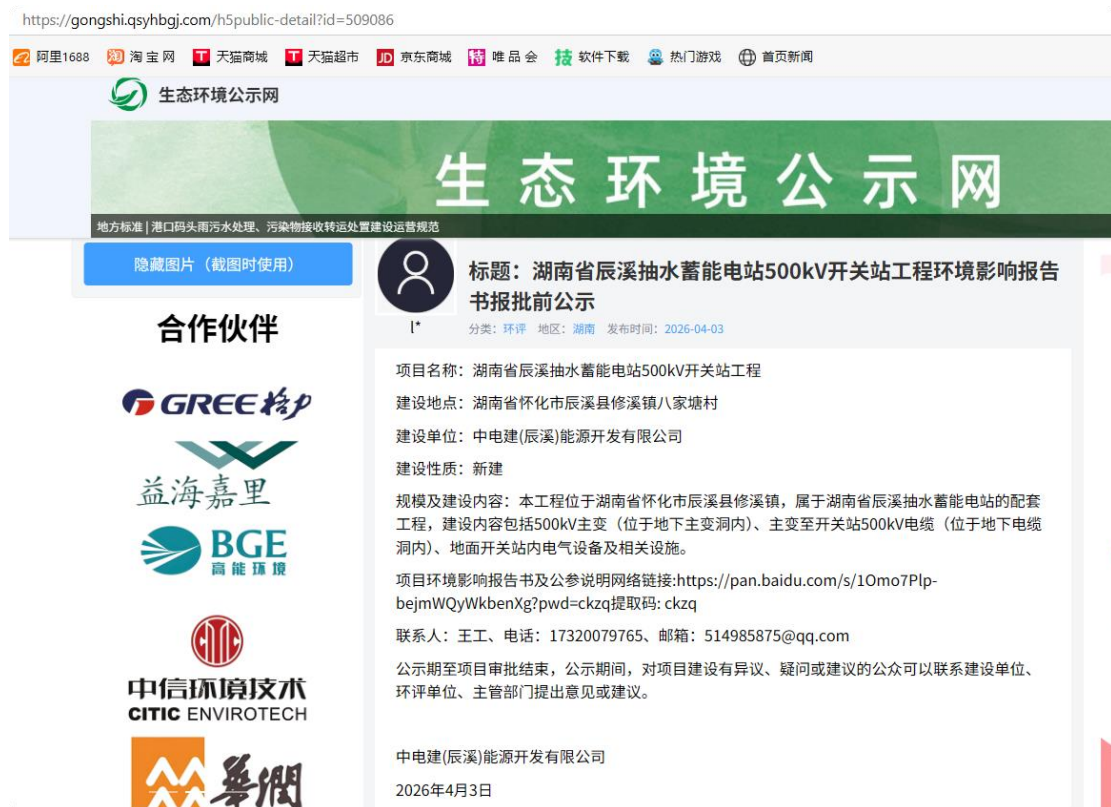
https://gongshi.qsyhbgj.com/h5public-detail?id=509086

阿里1688 淘宝网 天猫商城 天猫超市 京东商城 唯品会 软件下载 热门游戏 首页新闻

生态环境公示网

生态环境公示网

地方标准 | 港口码头雨污水处理、污染物接收转运处置建设运营规范

隐藏图片（截图时使用）

合作伙伴

GREE 格力

益海嘉里

BGE 高能环境

中信环境技术
CITIC ENVIROTECH

华润

l*

标题：湖南省辰溪抽水蓄能电站500kV开关站工程环境影响报告书报批前公示

分类：环评 地区：湖南 发布时间：2026-04-03

项目名称：湖南省辰溪抽水蓄能电站500kV开关站工程

建设地点：湖南省怀化市辰溪县修溪镇八家塘村

建设单位：中电建(辰溪)能源开发有限公司

建设性质：新建

规模及建设内容：本工程位于湖南省怀化市辰溪县修溪镇，属于湖南省辰溪抽水蓄能电站的配套工程，建设内容包括500kV主变（位于地下主变洞内）、主变至开关站500kV电缆（位于地下电缆洞内）、地面开关站内电气设备及相关设施。

项目环境影响报告书及公参说明网络链接:https://pan.baidu.com/s/1Omo7Plp-bejmWQyWkbenXg?pwd=ckzq提取码: ckzq

联系人：王工、电话：17320079765、邮箱：514985875@qq.com

公示期至项目审批结束，公示期间，对项目建设有异议、疑问或建议的公众可以联系建设单位、环评单位、主管部门提出意见或建议。

中电建(辰溪)能源开发有限公司

2026年4月3日